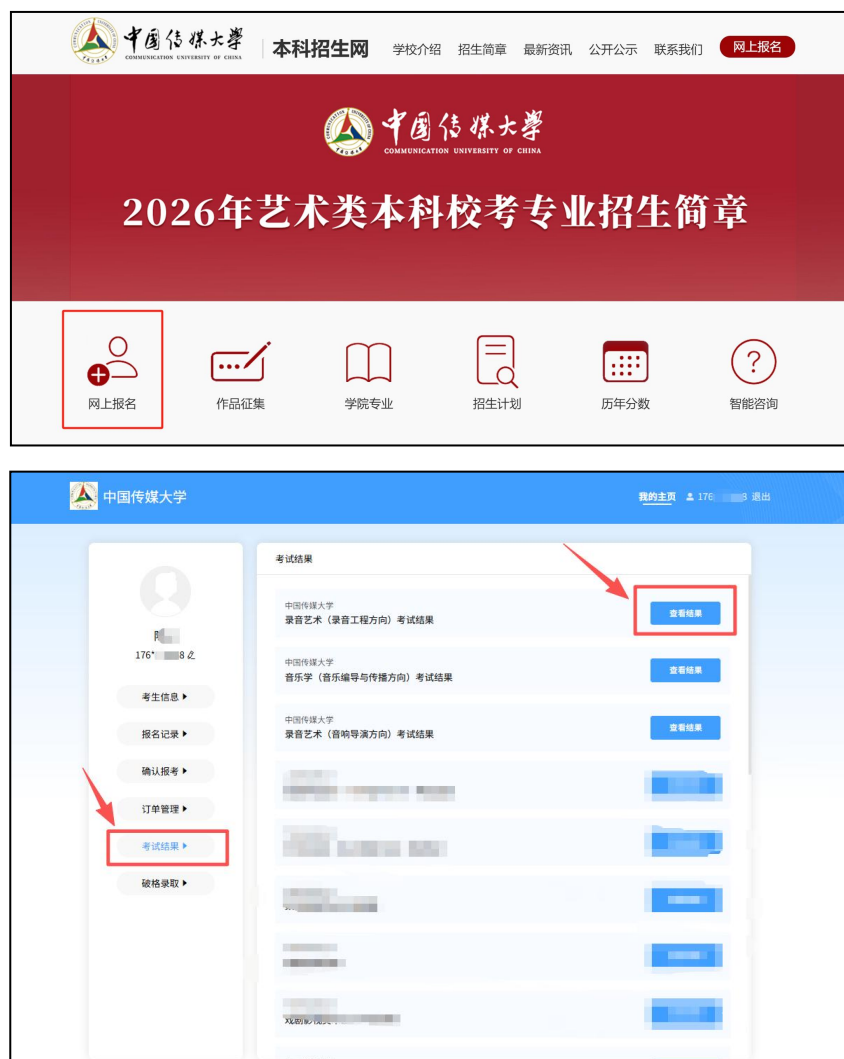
中国传媒大学
COMMUNICATION UNIVERSITY OF CHINA
本科招生网 学校介绍 招生简章 最新资讯 公开公示 联系我们 网上报名

中国传媒大学
COMMUNICATION UNIVERSITY OF CHINA

2026年艺术类本科校考专业招生简章

网上报名 作品征集 学院专业 招生计划 历年分数 智能咨询

中国传媒大学
我的主页 176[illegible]8 退出

考试结果

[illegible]
176*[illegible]8

考生信息 ▸
报名记录 ▸
确认报考 ▸
订单管理 ▸
考试结果 ▸
破格录取 ▸

中国传媒大学
录音艺术（录音工程方向）考试结果
查看结果

中国传媒大学
音乐学（音乐编导与传播方向）考试结果
查看结果

中国传媒大学
录音艺术（音响导演方向）考试结果
查看结果

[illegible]